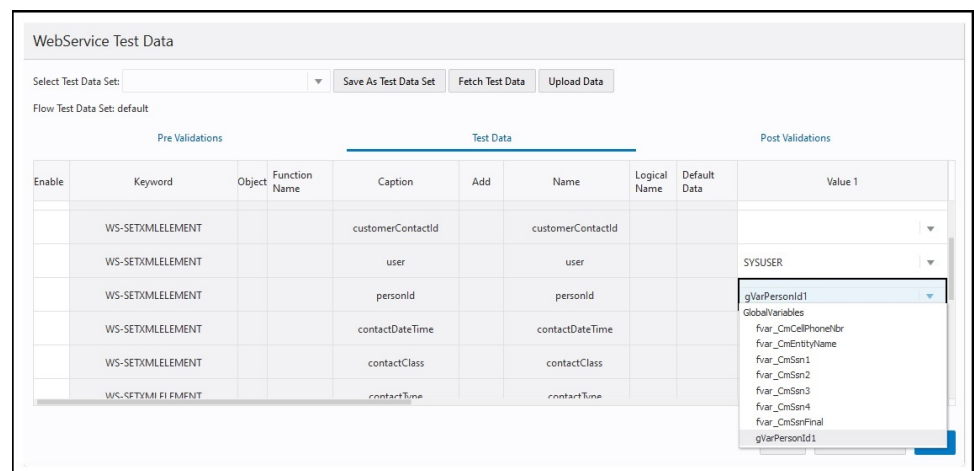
WebService Test Data

Select Test Data Set:

Save As Test Data Set

Fetch Test Data

Upload Data

Flow Test Data Set: default

Pre Validations

Test Data

Post Validations

| Enable | Keyword | Object | Function Name | Caption | Add | Name | Logical Name | Default Data | Value 1 |
|---|---|---|---|---|---|---|---|---|---|
| | WS-SETXMLELEMENT | | | customerContactId | | customerContactId | | | |
| | WS-SETXMLELEMENT | | | user | | user | | | SYSUSER |
| | WS-SETXMLELEMENT | | | personId | | personId | | | gVarPersonId1 |
| | WS-SETXMLELEMENT | | | contactDateTime | | contactDateTime | | | |
| | WS-SETXMLELEMENT | | | contactClass | | contactClass | | | |
| | WS-SETXMLELEMENT | | | contactType | | contactType | | | |

GlobalVariables
fvar_CmCellPhoneNbr
fvar_CmEntityName
fvar_CmSsn1
fvar_CmSsn2
fvar_CmSsn3
fvar_CmSsn4
fvar_CmSsnFinal
gVarPersonId1